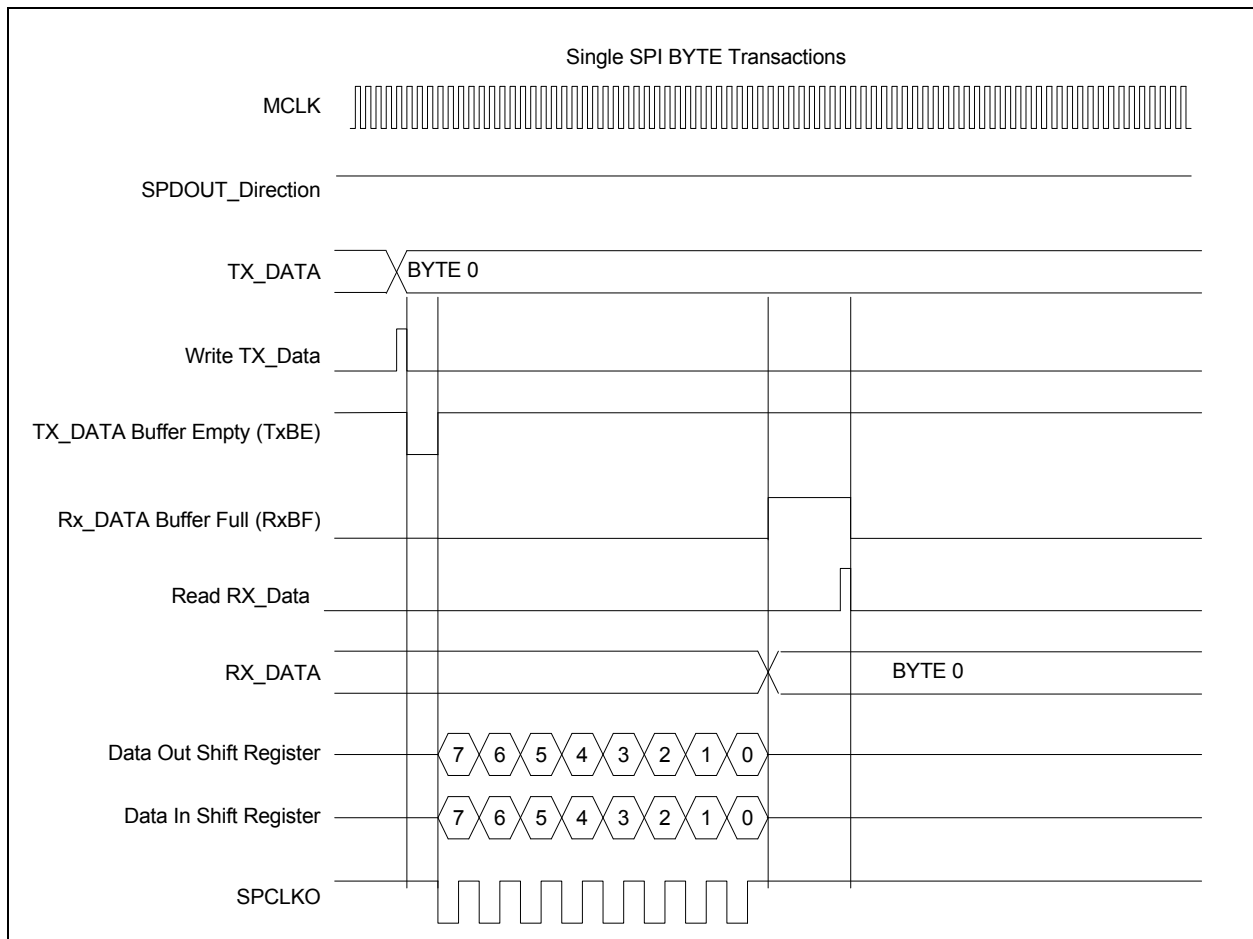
Single SPI BYTE Transactions

MCLK

SPDOUT_Direction

TX_DATA

BYTE 0

Write TX_Data

TX_DATA Buffer Empty (TxBE)

Rx_DATA Buffer Full (RxBF)

Read RX_Data

RX_DATA

BYTE 0

Data Out Shift Register

7 6 5 4 3 2 1 0

Data In Shift Register

7 6 5 4 3 2 1 0

SPCLKO